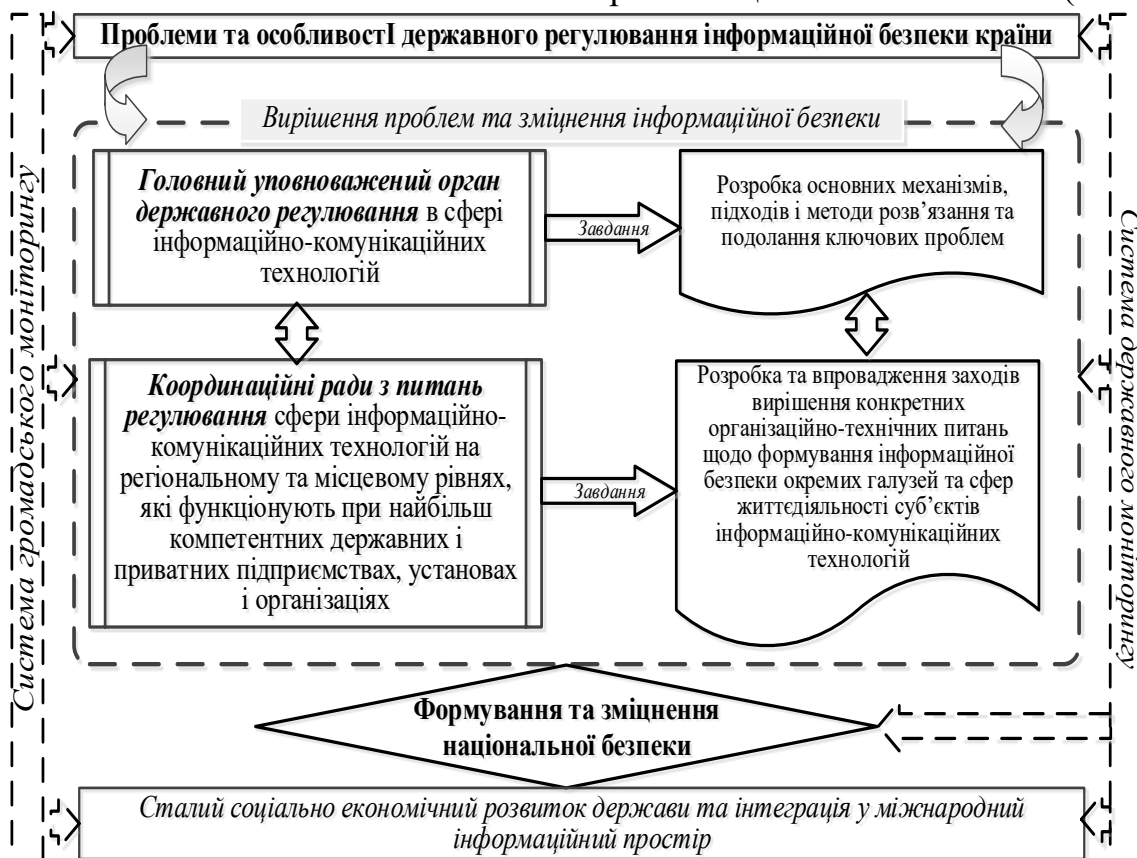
Проблеми та особливостІ державного регулювання інформаційної безпеки країни

Вирішення проблем та зміцнення інформаційної безпеки

Система громадського моніторингу

Система державного моніторингу

Головний уповноважений орган державного регулювання в сфері інформаційно-комунікаційних технологій

Завдання

Розробка основних механізмів, підходів і методи розв’язання та подолання ключових проблем

Координаційні ради з питань регулювання сфери інформаційно-комунікаційних технологій на регіональному та місцевому рівнях, які функціонують при найбільш компетентних державних і приватних підприємствах, установах і організаціях

Завдання

Розробка та впровадження заходів вирішення конкретних організаційно-технічних питань щодо формування інформаційної безпеки окремих галузей та сфер життєдіяльності суб’єктів інформаційно-комунікаційних технологій

Формування та зміцнення національної безпеки

Сталий соціально економічний розвиток держави та інтеграція у міжнародний інформаційний простір